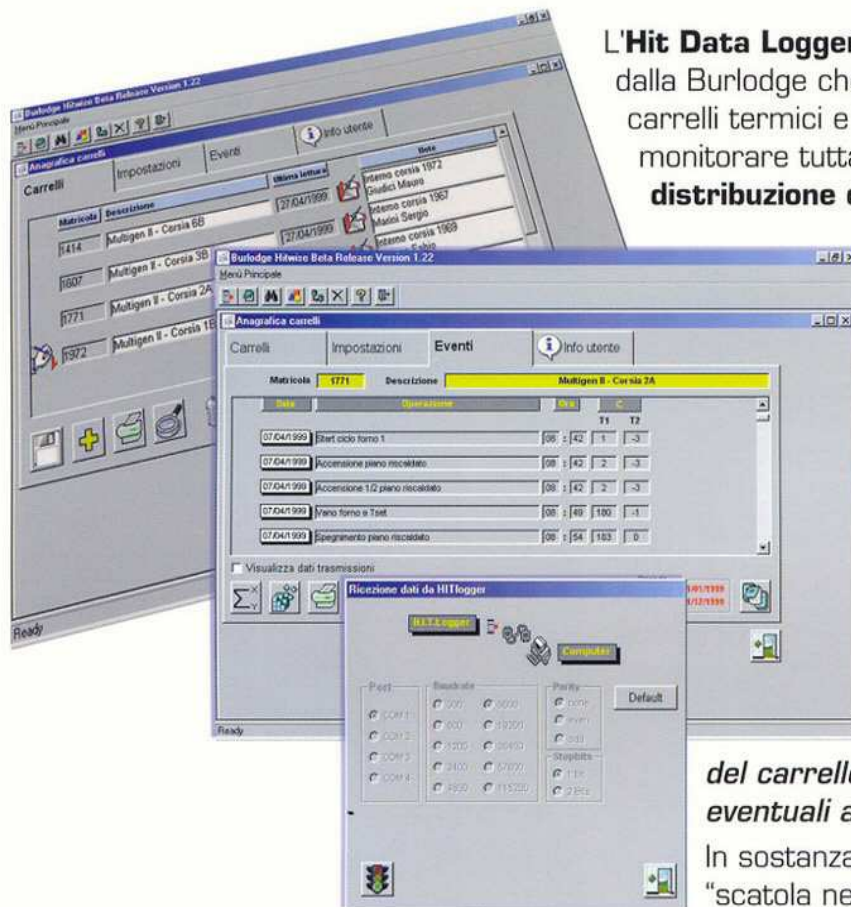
L'**Hit Data Logger** dalla Burlodge ch carrelli termici e monitorare tutt **distribuzione**

Burlodge Hitwise Beta Release Version 1.22
Menù Principale
Anagrafica carrelli
Carrelli
Impostazioni
Eventi
Info utente
Matricola
Descrizione
Ultima lettura
Note
1414 Multigen II - Corsia 6B 27/04/1999 Interno corsia 1972 Giudici Mauro
1607 Multigen II - Corsia 3B 27/04/1999 Interno corsia 1967 Marini Sergio
1771 Multigen II - Corsia 2A Interno corsia 1969
1972 Multigen II - Corsia 1B
Ready

Burlodge Hitwise Beta Release Version 1.22
Menù Principale
Anagrafica carrelli
Carrelli
Impostazioni
Eventi
Info utente
Matricola 1771 Descrizione Multigen II - Corsia 2A
Data
Operazione
Ora
C
T1
T2

| Data | Operazione | Ora | T1 | T2 |
|---|---|---|---|---|
| 07/04/1999 | Start ciclo forno 1 | 08 : 42 | 1 | -3 |
| 07/04/1999 | Accensione piano riscaldato | 08 : 42 | 2 | -3 |
| 07/04/1999 | Accensione 1/2 piano riscaldato | 08 : 42 | 2 | -3 |
| 07/04/1999 | Vano forno e Tset | 08 : 49 | 180 | -1 |
| 07/04/1999 | Spegnimento piano riscaldato | 08 : 54 | 183 | 0 |

Visualizza dati trasmissioni
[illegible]/01/1999
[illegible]/12/1999
Ready

Ricezione dati da HITlogger
H.I.T.Logger
Computer
Port
COM 1
COM 2
COM 3
COM 4
Baudrate
300
600
1200
2400
4800
9600
19200
38400
57600
115200
Parity
none
even
odd
Stopbits
1 Bit
2 Bits
Default

*del carrell* *eventuali a*
In sostanza "scatola ne